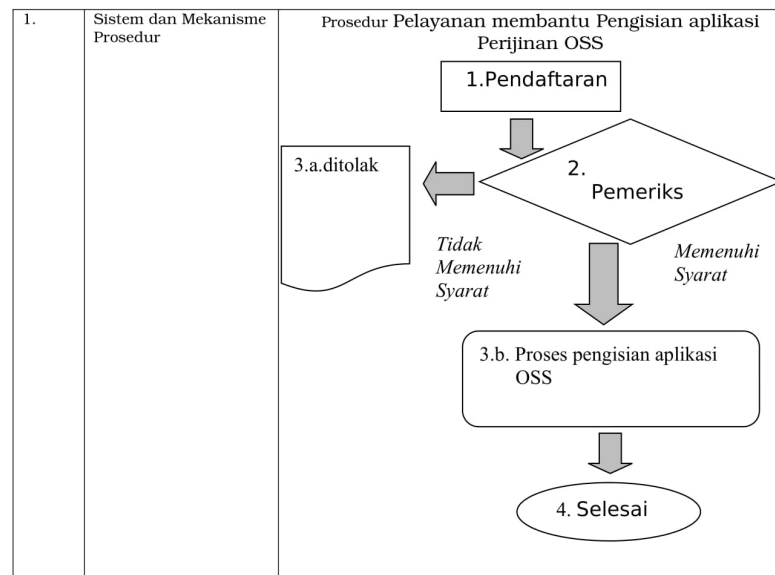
| 1. | Sistem dan Mekanisme Prosedur | Prosedur Pelayanan membantu Pengisian aplikasi Perijinan OSS |
|---|---|---|

1.Pendaftaran

2. Pemeriks

3.a.ditolak

Tidak Memenuhi Syarat

Memenuhi Syarat

3.b. Proses pengisian aplikasi OSS

4. Selesai